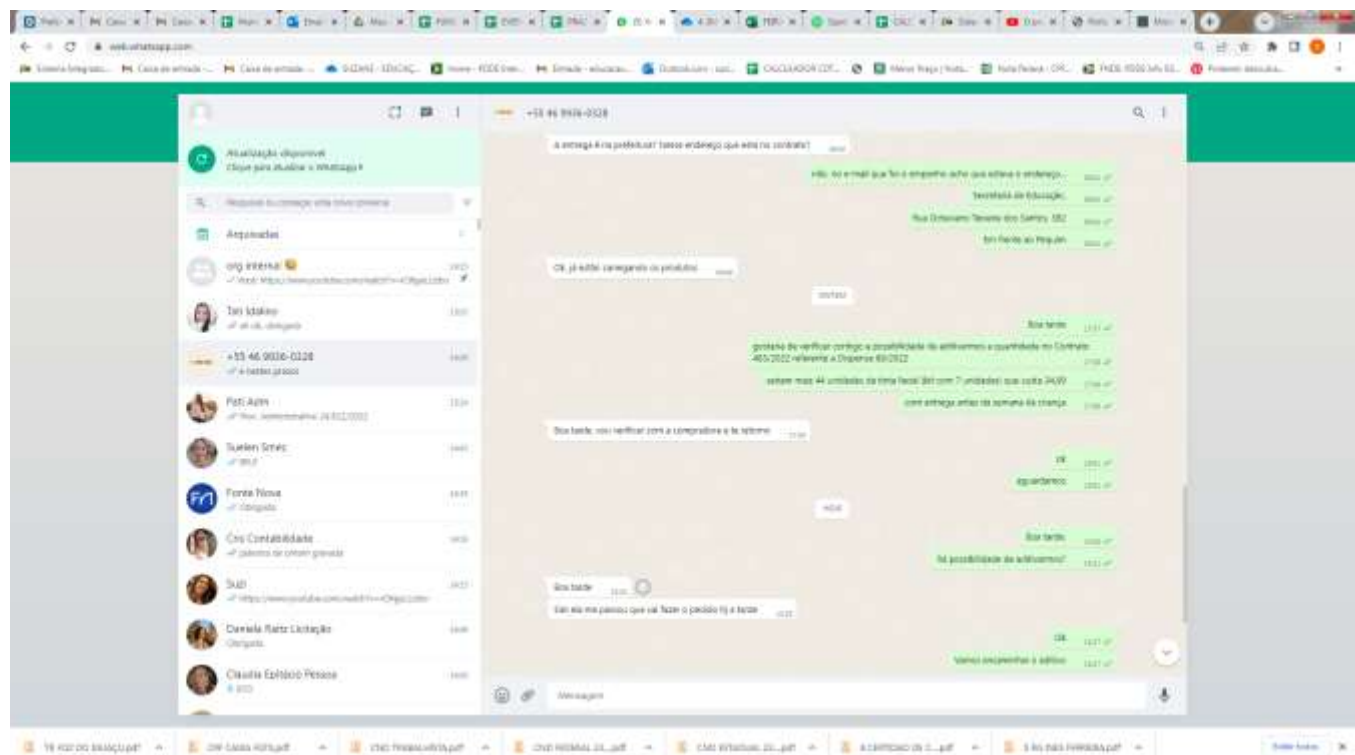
web.whatsapp.com

Atualização disponível
Clique para atualizar o WhatsApp

Arquivadas

org interna
Tati Idalino
+55 46 9936-0328
Pati Azim
Suelen Smec
Fonte Nova
Cris Contabilidade
Suzi
Daniela Ratz Licitação
Claudia Epifanio Pessoa

+55 46 9936-0328

a entrega é na prefeitura? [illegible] endereço que está no contrato?

não. no e-mail que foi o empenho acho que estava o endereço...
Secretaria de Educação,
Rua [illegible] dos Santos, 382
Em frente ao Ginásio

Ok, já estão carregando os produtos

ONTEM

Boa tarde
gostaria de verificar contigo a possibilidade de aditivarmos a quantidade no Contrato 465/2022 referente a Dispensa 80/2022
seriam mais 44 unidades da tinta facial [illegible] com 7 unidades que custa 34,00
com entrega antes da semana da criança

Boa tarde, vou verificar com a compradora e te retorno

ok
aguardamos

HOJE

Boa tarde
Há possibilidade de aditivarmos?

Boa tarde
Ela me passou que vai fazer o pedido hj a tarde

ok
Vamos encaminhar o aditivo

Mensagem